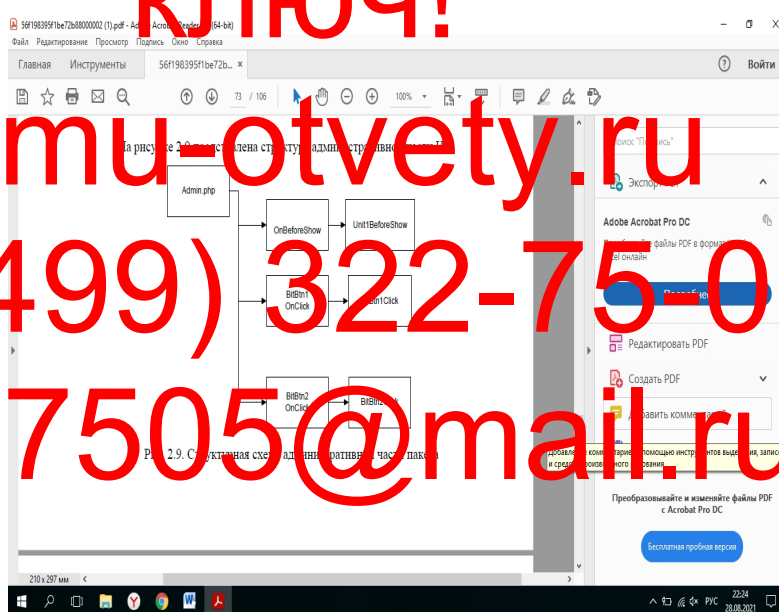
56f198395f1be72b88000002 (1).pdf - Adobe Acrobat Reader DC (64-bit)
ключ!
Файл Редактирование Просмотр Подпись Окно Справка
Главная Инструменты 56f198395f1be72b...
Войти
73 / 106
100%
mu-otvety.ru
На рисунке 2.9 представлена структура административной части
Поиск "Подпись"
Admin.php
Экспорт PDF
OnBeforeShow
Unit1BeforeShow
Adobe Acrobat Pro DC
Преобразуйте файлы PDF в формат Excel онлайн
(499) 322-75-0
BitBtn1 OnClick
BitBtn1Click
Попробовать
Редактировать PDF
Создать PDF
7505@mail.ru
BitBtn2 OnClick
BitBtn2Click
Добавить комментарий
Рис. 2.9. Структурная схема административной части пакета
Добавляйте комментарии с помощью инструментов выделения, записи и средств рисования
Преобразовывайте и изменяйте файлы PDF с Acrobat Pro DC
Бесплатная пробная версия
210 x 297 мм
РУС 22:24 28.08.2021